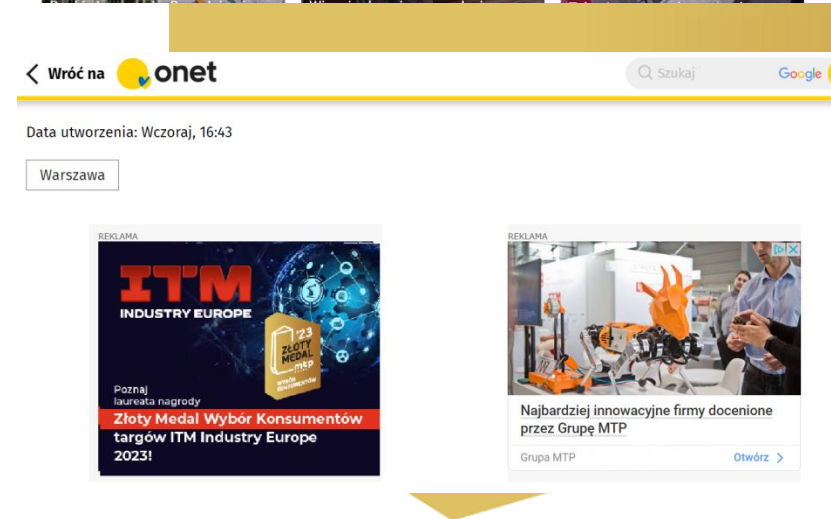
Wróć na onet

Szukaj

Google

Data utworzenia: Wczoraj, 16:43

Warszawa

REKLAMA

ITM INDUSTRY EUROPE

'23 ZŁOTY MEDAL MTP

Poznaj laureata nagrody

Złoty Medal Wybór Konsumentów targów ITM Industry Europe 2023!

REKLAMA

Najbardziej innowacyjne firmy docenione przez Grupę MTP

Grupa MTP

Otwórz